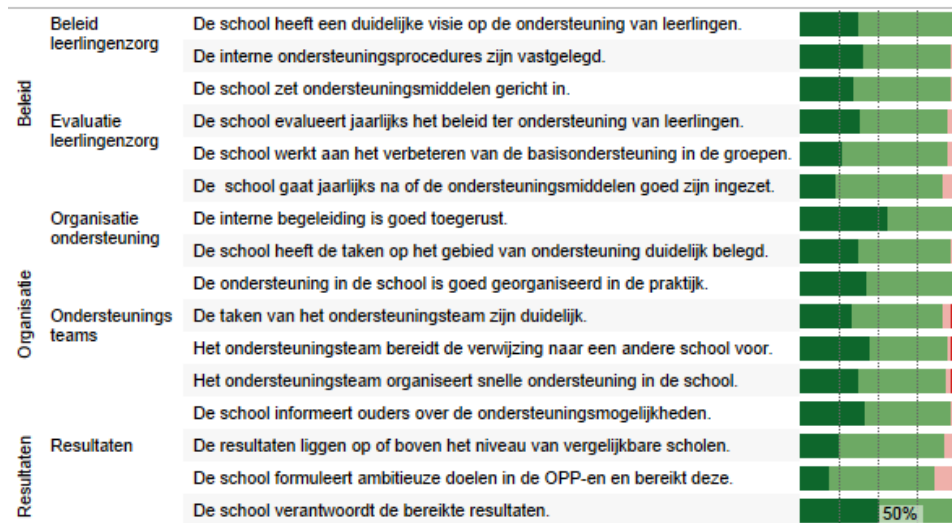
| | | | |
|---|---|---|---|
| Beleid | Beleid leerlingenzorg | De school heeft een duidelijke visie op de ondersteuning van leerlingen. | |
| | | De interne ondersteuningsprocedures zijn vastgelegd. | |
| | | De school zet ondersteuningsmiddelen gericht in. | |
| | Evaluatie leerlingenzorg | De school evalueert jaarlijks het beleid ter ondersteuning van leerlingen. | |
| | | De school werkt aan het verbeteren van de basisondersteuning in de groepen. | |
| | | De school gaat jaarlijks na of de ondersteuningsmiddelen goed zijn ingezet. | |
| Organisatie | Organisatie ondersteuning | De interne begeleiding is goed toegerust. | |
| | | De school heeft de taken op het gebied van ondersteuning duidelijk belegd. | |
| | | De ondersteuning in de school is goed georganiseerd in de praktijk. | |
| | Ondersteunings teams | De taken van het ondersteuningsteam zijn duidelijk. | |
| | | Het ondersteuningsteam bereidt de verwijzing naar een andere school voor. | |
| | | Het ondersteuningsteam organiseert snelle ondersteuning in de school. | |
| | | De school informeert ouders over de ondersteuningsmogelijkheden. | |
| Resultaten | Resultaten | De resultaten liggen op of boven het niveau van vergelijkbare scholen. | |
| | | De school formuleert ambitieuze doelen in de OPP-en en bereikt deze. | |
| | | De school verantwoordt de bereikte resultaten. | 50% |